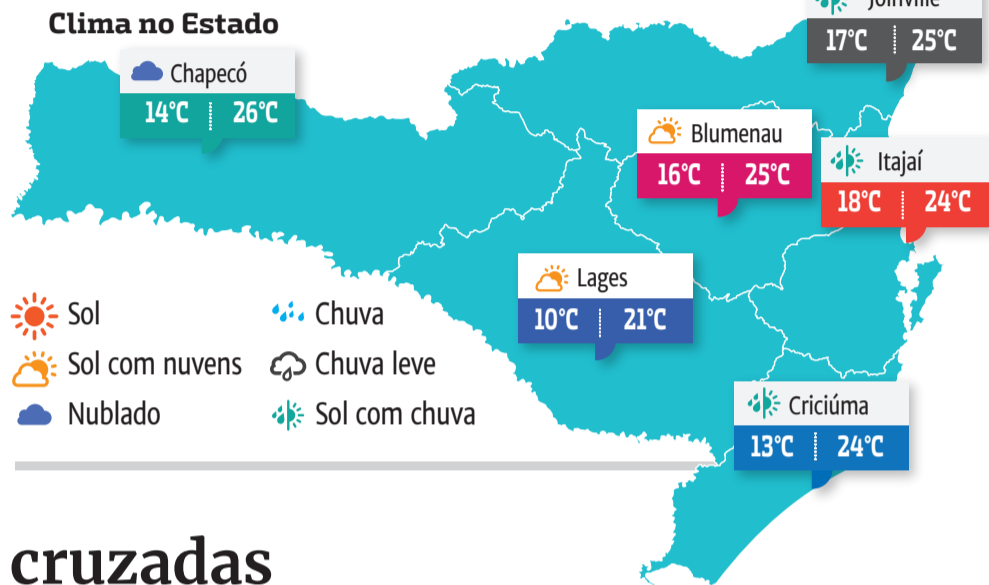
Clima no Estado

Chapecó
14°C | 26°C

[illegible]
17°C | 25°C

Blumenau
16°C | 25°C

Itajaí
18°C | 24°C

Lages
10°C | 21°C

Criciúma
13°C | 24°C

Sol
Sol com nuvens
Nublado
Chuva
Chuva leve
Sol com chuva

cruzadas